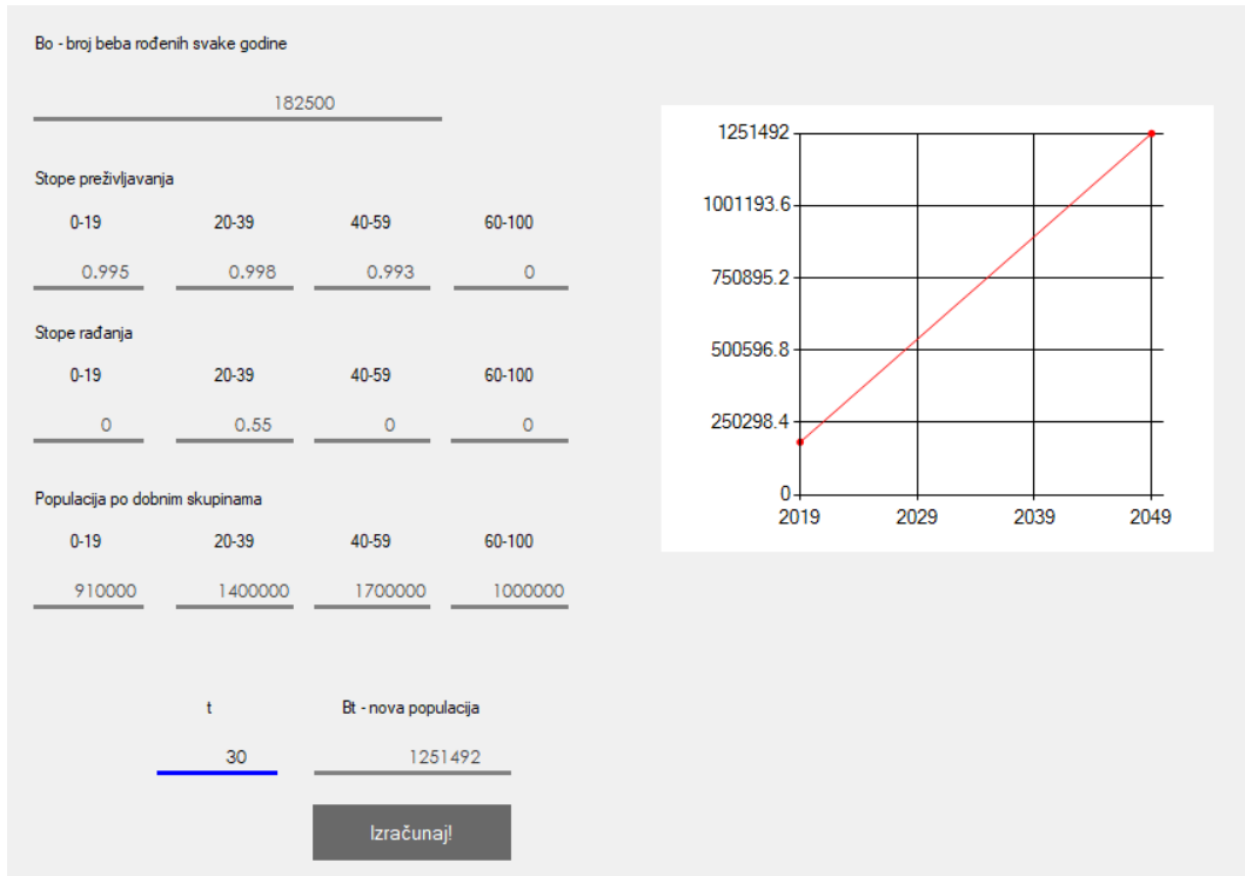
Bo - broj beba rođenih svake godine

182500

Stope preživljavanja

| 0-19 | 20-39 | 40-59 | 60-100 |
|---|---|---|---|
| 0.995 | 0.998 | 0.993 | 0 |

Stope rađanja

| 0-19 | 20-39 | 40-59 | 60-100 |
|---|---|---|---|
| 0 | 0.55 | 0 | 0 |

Populacija po dobnim skupinama

| 0-19 | 20-39 | 40-59 | 60-100 |
|---|---|---|---|
| 910000 | 1400000 | 1700000 | 1000000 |

t

30

Bt - nova populacija

1251492

Izračunaj!

1251492
1001193.6
750895.2
500596.8
250298.4
0
2019
2029
2039
2049